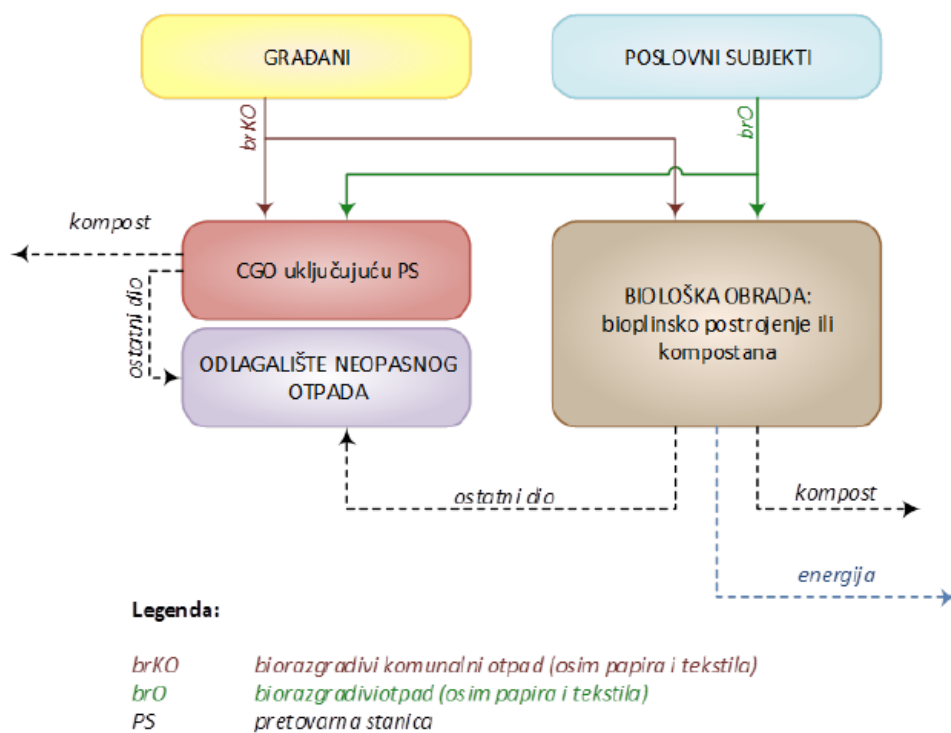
GRAĐANI

POSLOVNI SUBJEKTI

brKO

brO

kompost

CGO uključujuću PS

ostatni dio

ODLAGALIŠTE NEOPASNOG OTPADA

BIOLOŠKA OBRADA: bioplinsko postrojenje ili kompostana

ostatni dio

kompost

energija

Legenda:

| brKO | biorazgradivi komunalni otpad (osim papira i tekstila) |
|---|---|
| brO | biorazgradiviotpad (osim papira i tekstila) |
| PS | pretovarna stanica |